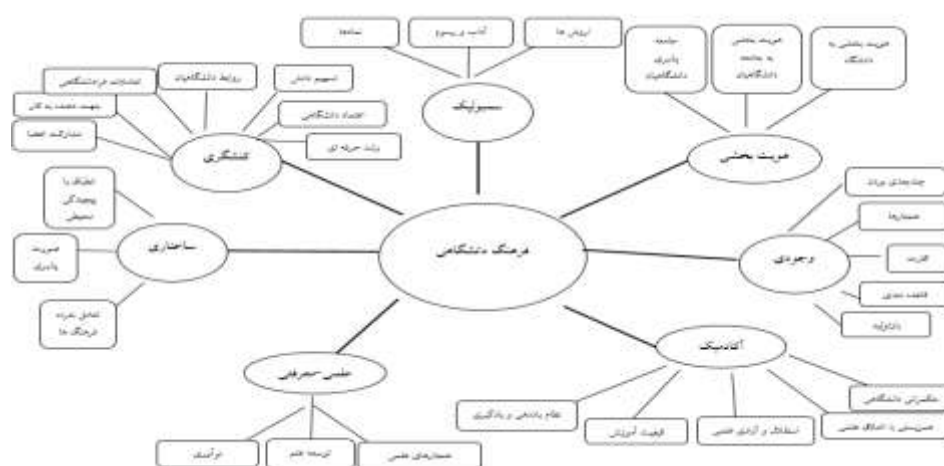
فرهنگ دانشگاهی

سمبولیک
نمادها
آداب و رسوم
ارزش ها

هویت محلی
جامعه یادگیری دانشگاهیان
هویت بخشی به جامعه دانشگاهیان
هویت بخشی به دانشگاه

وجودی
چندجانبگی برنامه
معیارها
قدرت
قاعده مندی
دانایانه

آکادمیک
نظام یاددهی و یادگیری
کیفیت آموزش
استقلال و آزادی علمی
همزیستی با اخلاق علمی
منشور دانشگاهی

علمی-معرفتی
نوآوری
توسعه علم
معیارهای علمی

ساختاری
انطباق با پیچیدگی محیط
ضرورت یادگیری
تعامل خرده فرهنگ ها

کنشگری
مشارکت اعضا
تعهد نسبت به کار
تعلق خاطر دانشگاهی
روابط دانشگاهیان
تسهیم دانش
اعتماد دانشگاهی
رشد حرفه ای